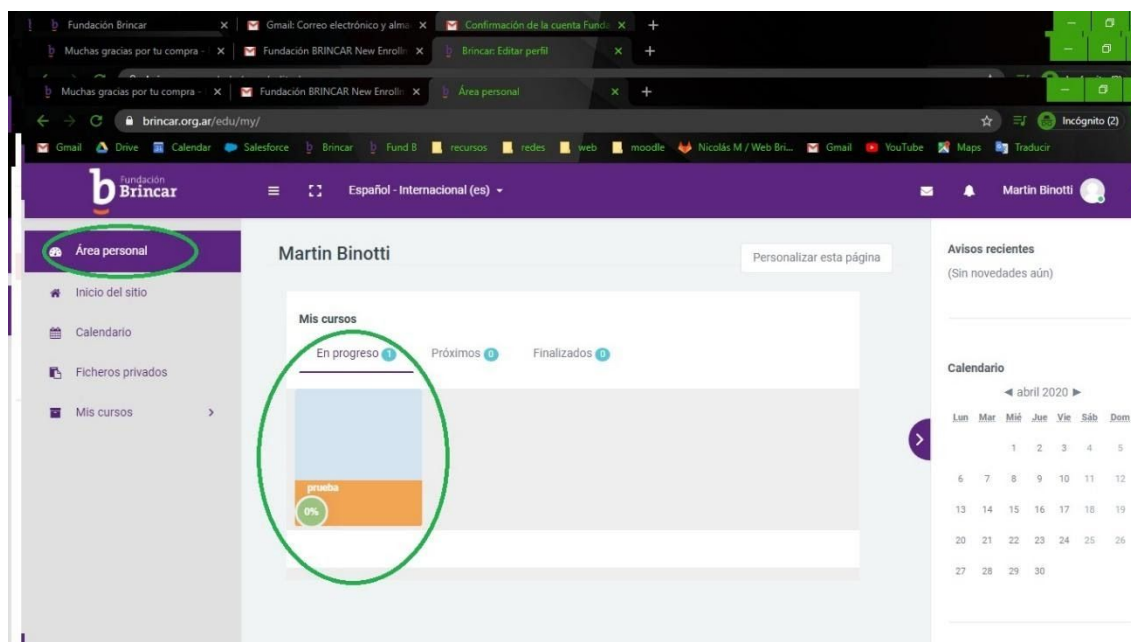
Fundación Brincar | Gmail: Correo electrónico y alma | Confirmación de la cuenta Funda | +

Muchas gracias por tu compra - | Fundación BRINCAR New Enrolln | Brincar: Editar perfil | +

Muchas gracias por tu compra - | Fundación BRINCAR New Enrolln | Área personal | +

brincar.org.ar/edu/my/

Incógnito (2)

Gmail Drive Calendar Salesforce Brincar Fund B recursos redes web moodle Nicolás M / Web Bri... Gmail YouTube Maps Traducir

Fundación Brincar

Español - Internacional (es)

Martin Binotti

Área personal

Inicio del sitio

Calendario

Ficheros privados

Mis cursos

Martin Binotti

Personalizar esta página

Mis cursos

En progreso 1 Próximos 0 Finalizados 0

prueba

0%

Avisos recientes

(Sin novedades aún)

Calendario

◄ abril 2020 ►

| Lun | Mar | Mié | Jue | Vie | Sáb | Dom |
|---|---|---|---|---|---|---|
| | | 1 | 2 | 3 | 4 | 5 |
| 6 | 7 | 8 | 9 | 10 | 11 | 12 |
| 13 | 14 | 15 | 16 | 17 | 18 | 19 |
| 20 | 21 | 22 | 23 | 24 | 25 | 26 |
| 27 | 28 | 29 | 30 | | | |